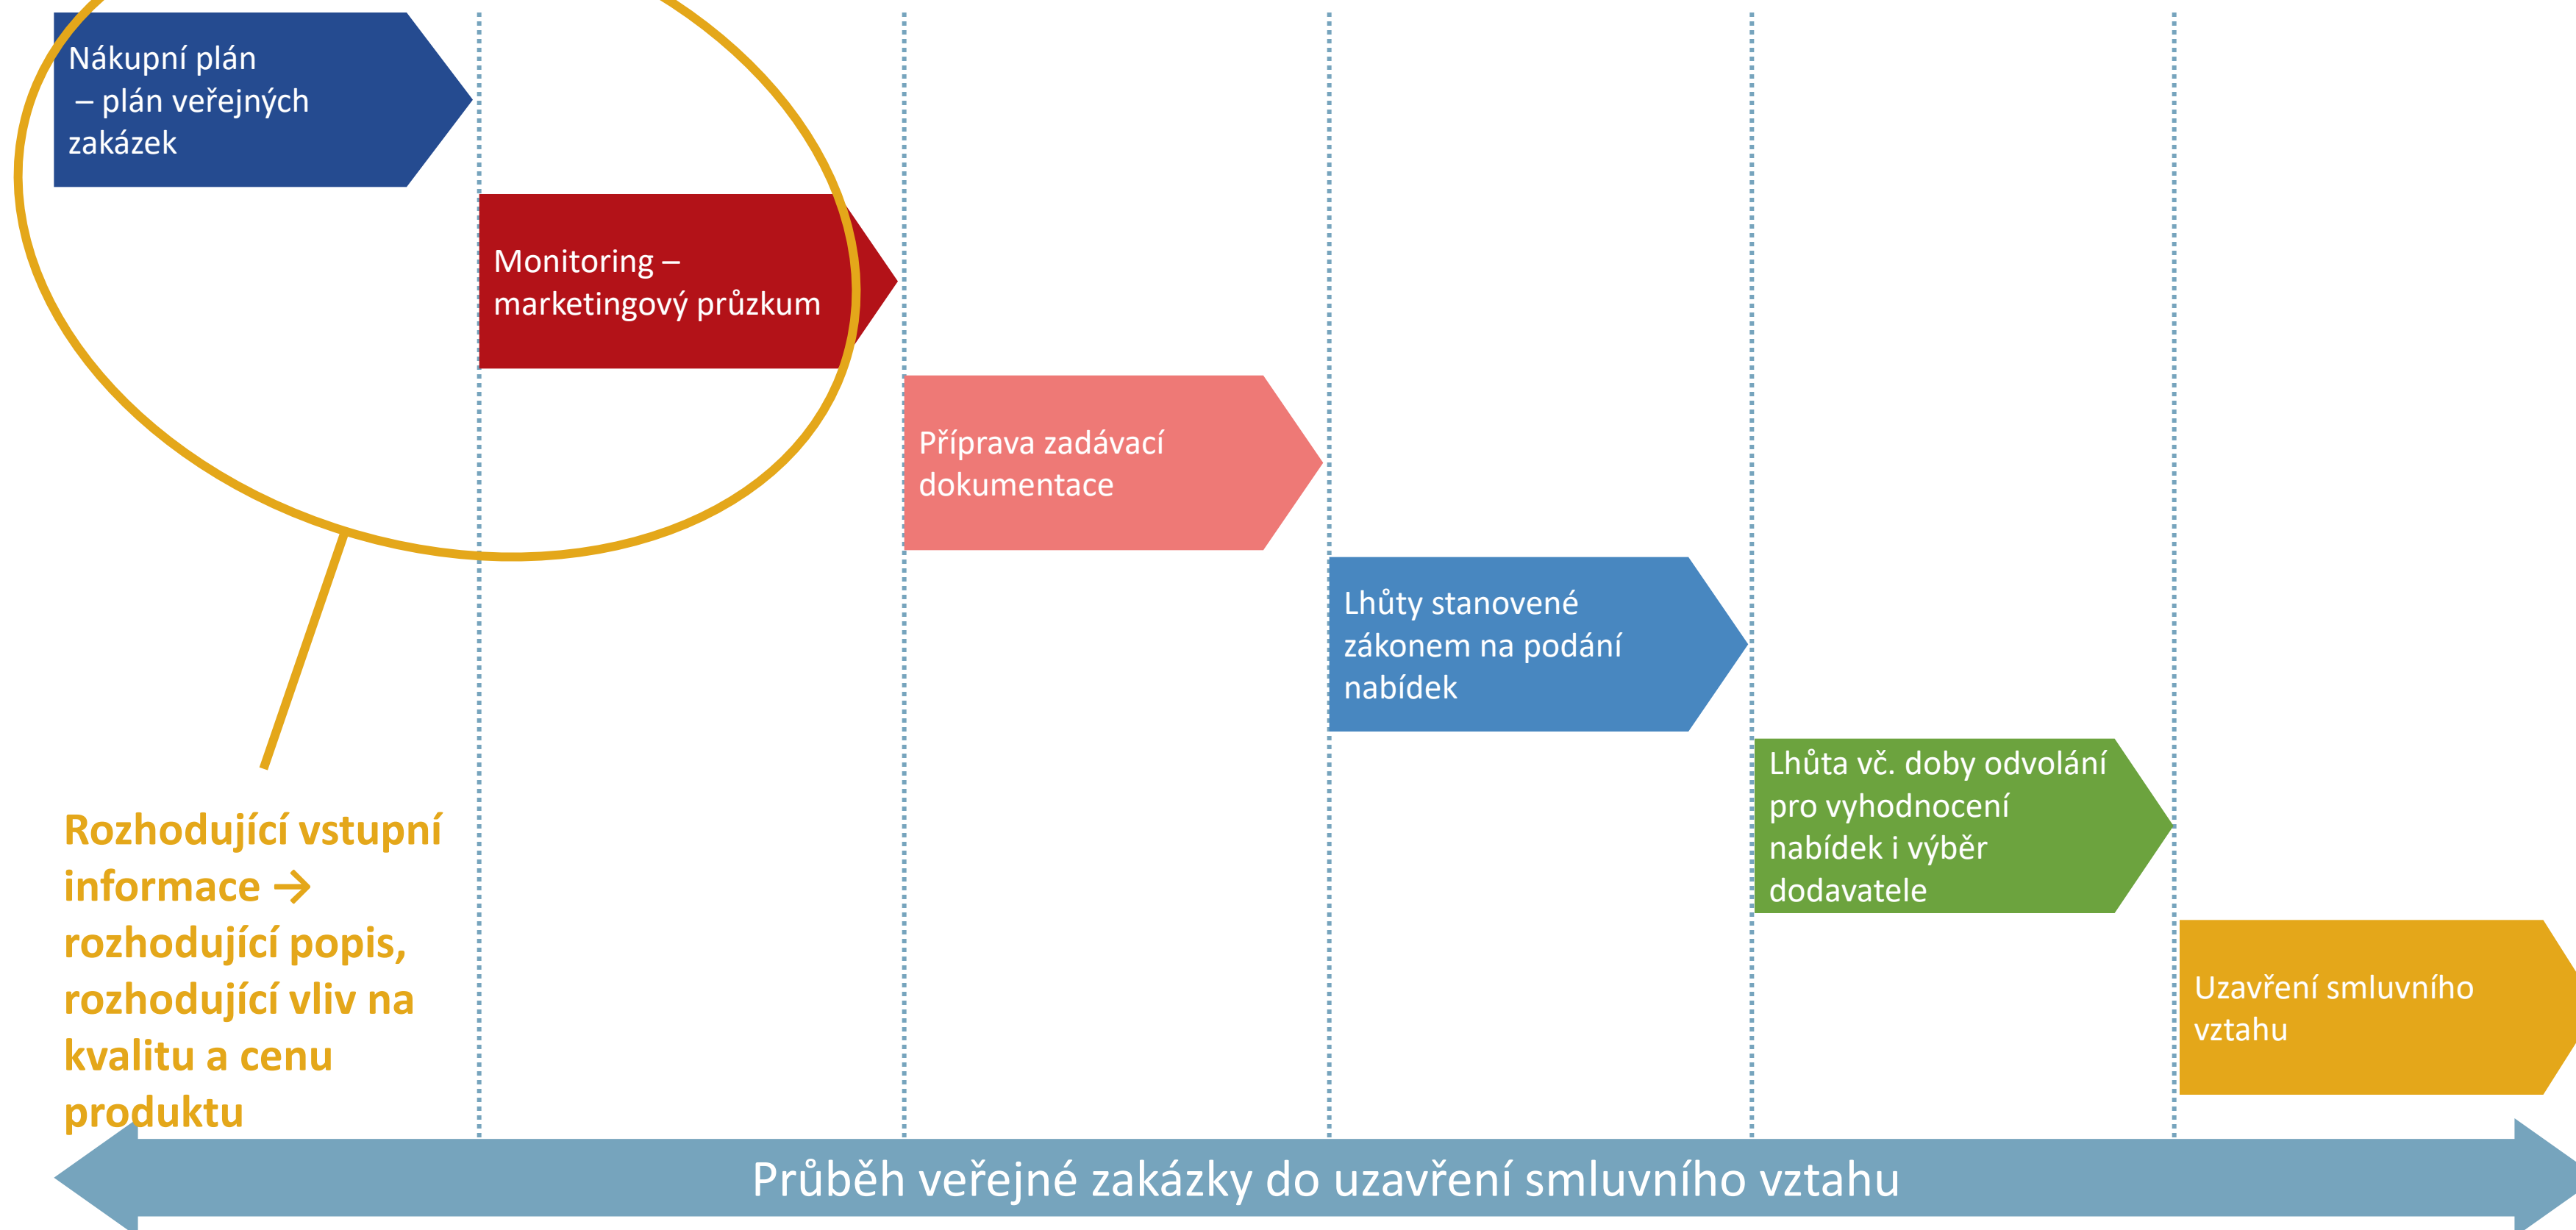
Nákupní plán
– plán veřejných zakázek

Monitoring – marketingový průzkum

Příprava zadávací dokumentace

Lhůty stanovené zákonem na podání nabídek

Lhůta vč. doby odvolání pro vyhodnocení nabídek i výběr dodavatele

Uzavření smluvního vztahu

Rozhodující vstupní informace → rozhodující popis, rozhodující vliv na kvalitu a cenu produktu

Průběh veřejné zakázky do uzavření smluvního vztahu